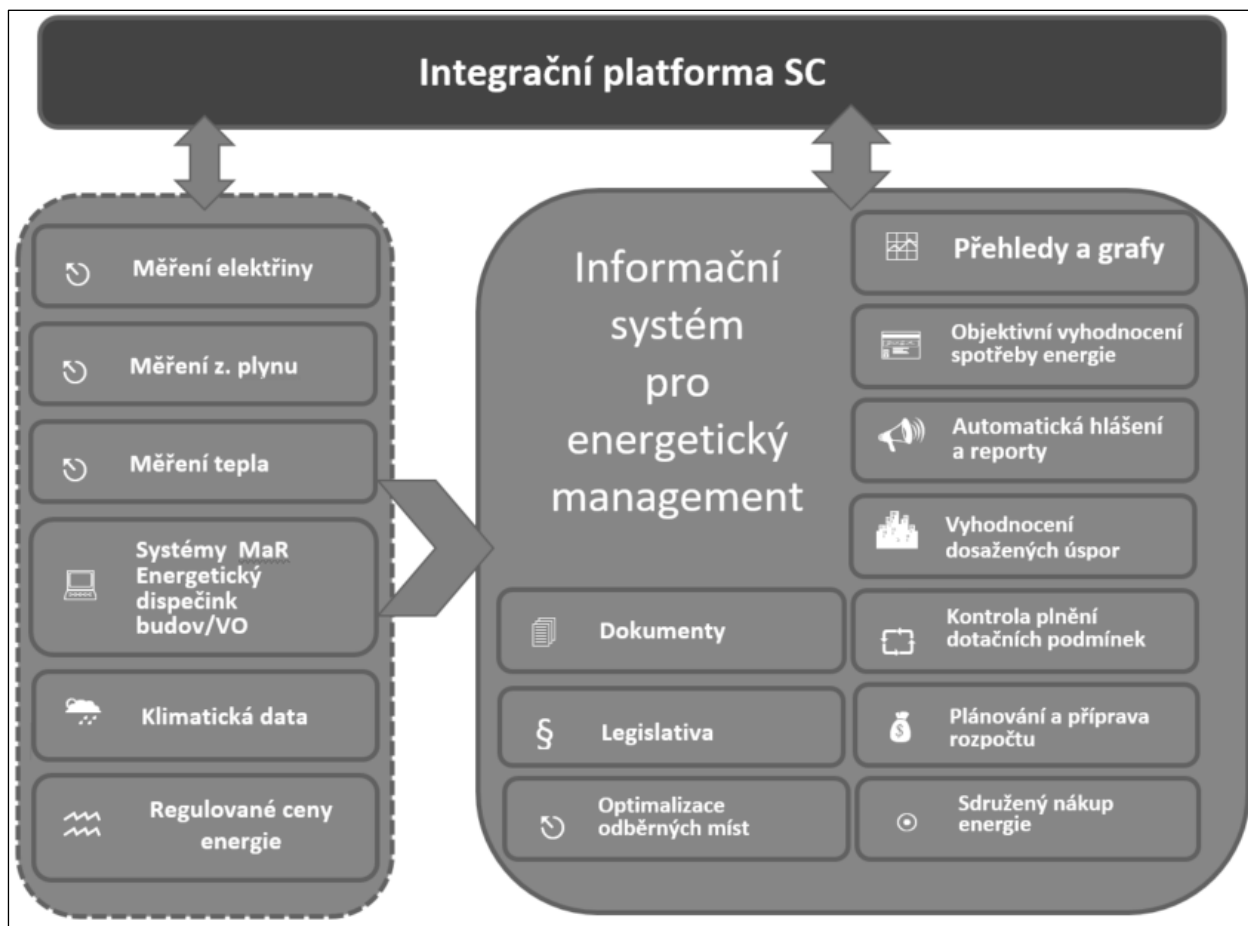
Integrační platforma SC

Měření elektřiny

Měření z. plynu

Měření tepla

Systémy MaR Energetický dispečink budov/VO

Klimatická data

Regulované ceny energie

Informační systém pro energetický management

Přehledy a grafy

Objektivní vyhodnocení spotřeby energie

Automatická hlášení a reporty

Vyhodnocení dosažených úspor

Dokumenty

Kontrola plnění dotačních podmínek

Legislativa

Plánování a příprava rozpočtu

Optimalizace odběrných míst

Sdružený nákup energie